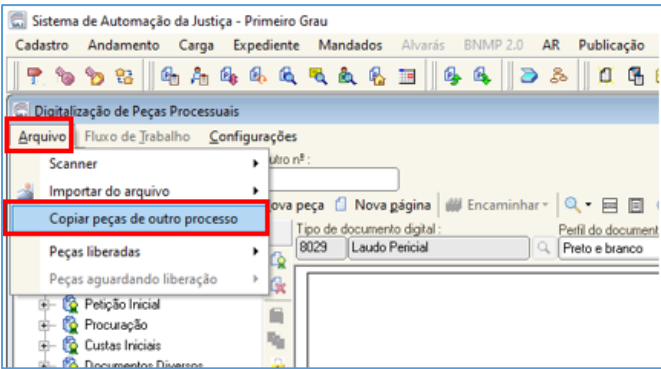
Sistema de Automação da Justiça - Primeiro Grau

Cadastro Andamento Carga Expediente Mandados Alvarás BNMP 2.0 AR Publicação

Digitalização de Peças Processuais

Arquivo Fluxo de Trabalho Configurações

Scanner

Importar do arquivo

Copiar peças de outro processo

Peças liberadas

Peças aguardando liberação

utro nº :

ova peça Nova página Encaminhar

Tipo de documento digital :

8029 Laudo Pericial

Perfil do document

Preto e branco

Petição Inicial

Procuração

Custas Iniciais

Documentos Diversos